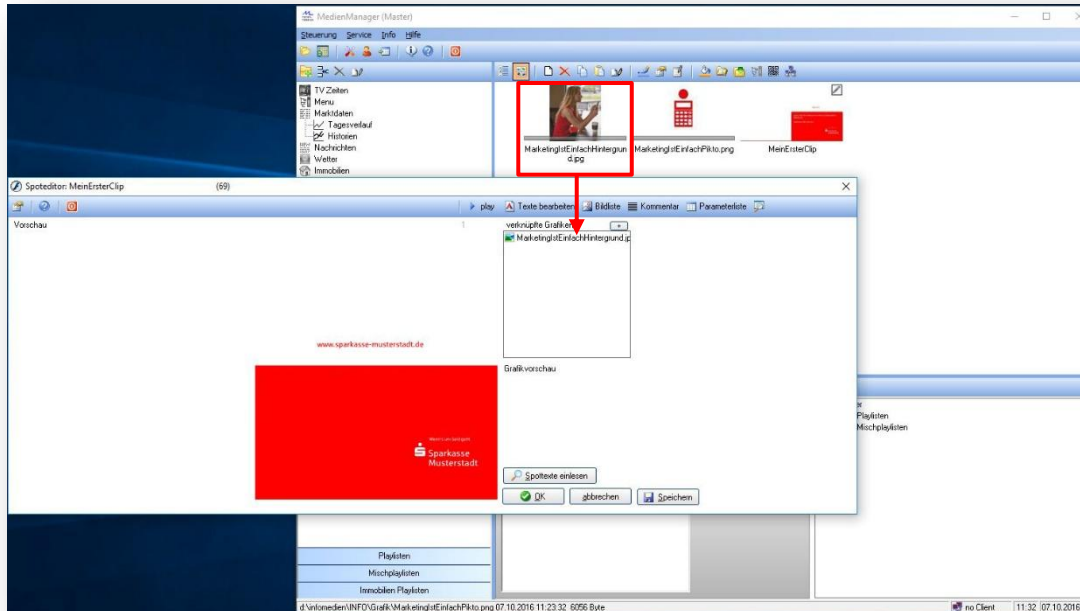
MedienManager (Master)

Steuerung Service Info Hilfe

TV Zeiten
Menu
Marktdaten
Tagesverlauf
Historien
Nachrichten
Wetter
Immobilen

MarketingIstEinfachHintergrund.jpg
MarketingIstEinfachPikto.png
MeinErsterClip

Spoteditor: MeinErsterClip (69)

play Texte bearbeiten Bildliste Kommentar Parameterliste

Vorschau

1

verknüpfte Grafiken

MarketingIstEinfachHintergrund.jp

www.sparkasse-musterstadt.de

Sparkasse Musterstadt

Grafikvorschau

Spottexte einlesen

OK abbrechen Speichern

Playlisten
Mischplaylisten

Playlisten
Mischplaylisten
Immobilien Playlisten

d:\infomedien\INFO\Grafik\MarketingIstEinfachPikto.png 07.10.2016 11:23:32 6056 Byte

no Client 11:32 07.10.2016